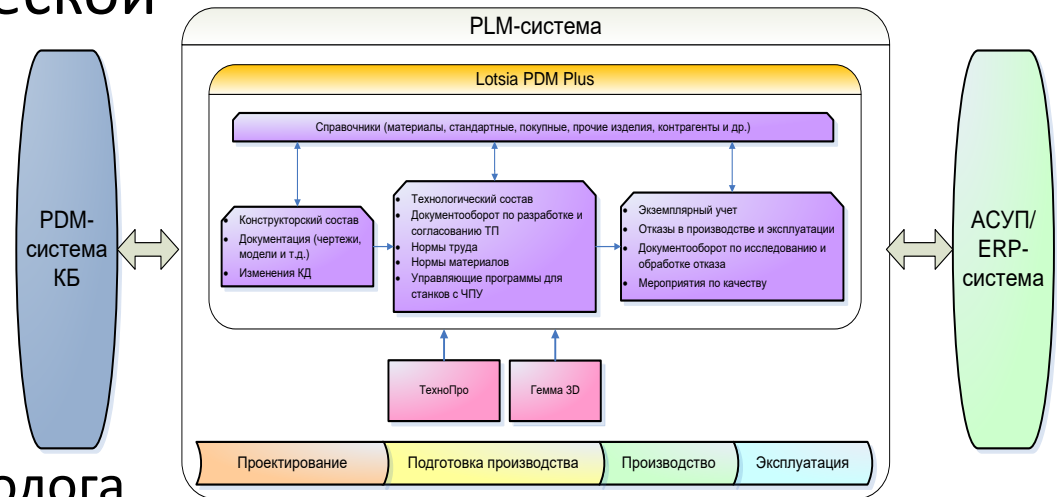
еской

олога

PLM-система

Lotsia PDM Plus

Справочники (материалы, стандартные, покупные, прочие изделия, контрагенты и др.)

PDM-система КБ

Конструкторский состав
Документация (чертежи, модели и т.д.)
Изменения КД

Технологический состав
Документооборот по разработке и согласованию ТП
Нормы труда
Нормы материалов
Управляющие программы для станков с ЧПУ

Экземплярный учет
Отказы в производстве и эксплуатации
Документооборот по исследованию и обработке отказа
Мероприятия по качеству

АСУП/ ERP-система

ТехноПро

Гемма 3D

Проектирование

Подготовка производства

Производство

Эксплуатация